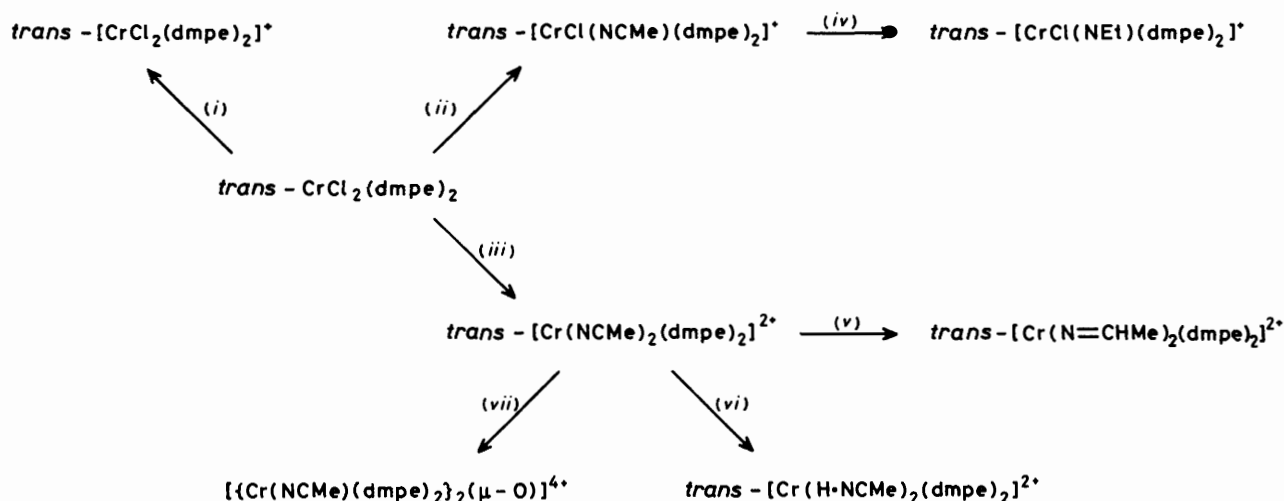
*trans* - $[CrCl_2(dmpe)_2]^+$

*trans* - $[CrCl(NCMe)(dmpe)_2]^+$ (iv) *trans* - $[CrCl(NEt)(dmpe)_2]^+$

(i)

(ii)

*trans* - $CrCl_2(dmpe)_2$

(iii)

*trans* - $[Cr(NCMe)_2(dmpe)_2]^{2+}$ (v) *trans* - $[Cr(N{=}CHMe)_2(dmpe)_2]^{2+}$

(vii)

(vi)

$[\{Cr(NCMe)(dmpe)_2\}_2(\mu-O)]^{4+}$

*trans* - $[Cr(H{\cdot}NCMe)_2(dmpe)_2]^{2+}$